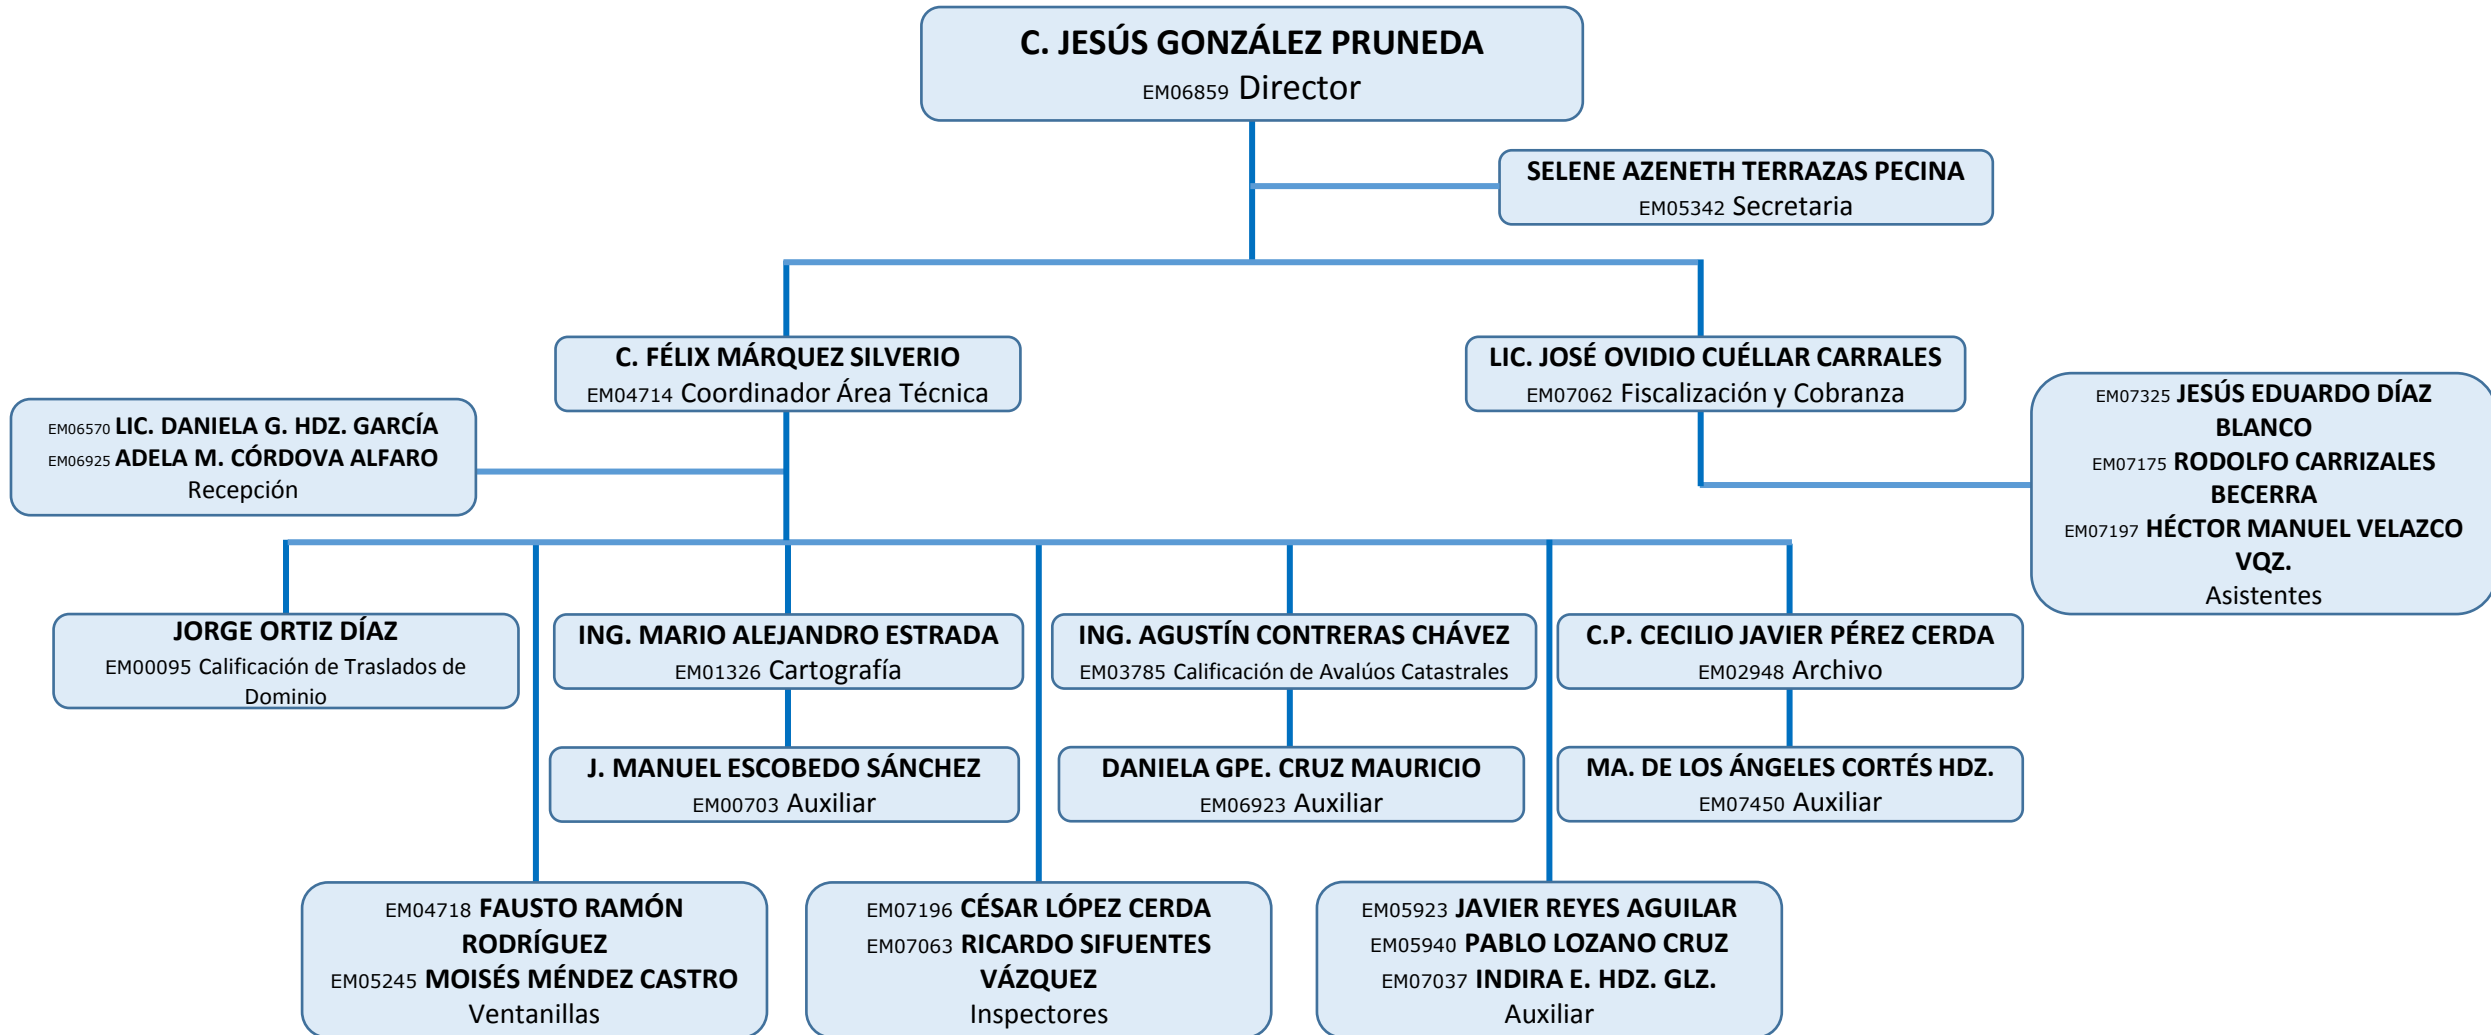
C. JESÚS GONZÁLEZ PRUNEDA
EM06859 Director

SELENE AZENETH TERRAZAS PECINA
EM05342 Secretaria

C. FÉLIX MÁRQUEZ SILVERIO
EM04714 Coordinador Área Técnica

LIC. JOSÉ OVIDIO CUÉLLAR CARRALES
EM07062 Fiscalización y Cobranza

EM06570 LIC. DANIELA G. HDZ. GARCÍA
EM06925 ADELA M. CÓRDOVA ALFARO
Recepción

EM07325 JESÚS EDUARDO DÍAZ BLANCO
EM07175 RODOLFO CARRIZALES BECERRA
EM07197 HÉCTOR MANUEL VELAZCO VQZ.
Asistentes

JORGE ORTIZ DÍAZ
EM00095 Calificación de Traslados de Dominio

ING. MARIO ALEJANDRO ESTRADA
EM01326 Cartografía

ING. AGUSTÍN CONTRERAS CHÁVEZ
EM03785 Calificación de Avalúos Catastrales

C.P. CECILIO JAVIER PÉREZ CERDA
EM02948 Archivo

J. MANUEL ESCOBEDO SÁNCHEZ
EM00703 Auxiliar

DANIELA GPE. CRUZ MAURICIO
EM06923 Auxiliar

MA. DE LOS ÁNGELES CORTÉS HDZ.
EM07450 Auxiliar

EM04718 FAUSTO RAMÓN RODRÍGUEZ
EM05245 MOISÉS MÉNDEZ CASTRO
Ventanillas

EM07196 CÉSAR LÓPEZ CERDA
EM07063 RICARDO SIFUENTES VÁZQUEZ
Inspectores

EM05923 JAVIER REYES AGUILAR
EM05940 PABLO LOZANO CRUZ
EM07037 INDIRA E. HDZ. GLZ.
Auxiliar